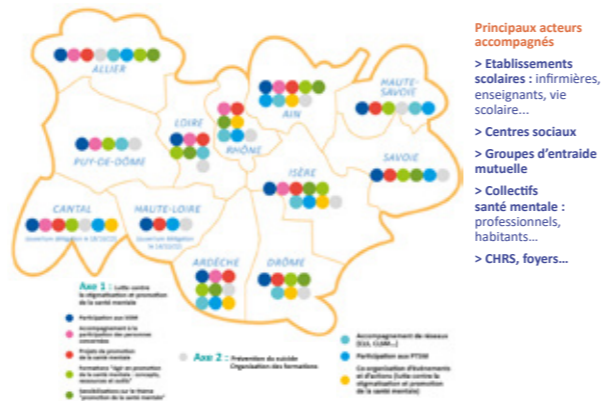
ALLIER

LOIRE

AIN

HAUTE-SAVOIE

RHÔNE

PUY-DE-DÔME

ISÈRE

SAVOIE

CANTAL

Ouverture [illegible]

HAUTE-LOIRE

Ouverture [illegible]

ARDÈCHE

DRÔME

Axe 1 : Lutte contre la stigmatisation et promotion de la santé mentale

Participation aux SISM

Accompagnement à la participation des personnes concernées

Projets de promotion de la santé mentale

Formations "agir en promotion de la santé mentale : concepts, ressources et outils"

Sensibilisations sur le thème "promotion de la santé mentale"

Axe 2 : Prévention du suicide Organisation des formations

Accompagnement de réseaux (CLS, CLSM...)

Participation aux PTSM

Co-organisation d'évènements et d'actions (lutte contre la stigmatisation et promotion de la santé mentale)

Principaux acteurs accompagnés

> Etablissements scolaires : infirmières, enseignants, vie scolaire...

> Centres sociaux

> Groupes d'entraide mutuelle

> Collectifs santé mentale : professionnels, habitants...

> CHRS, foyers...